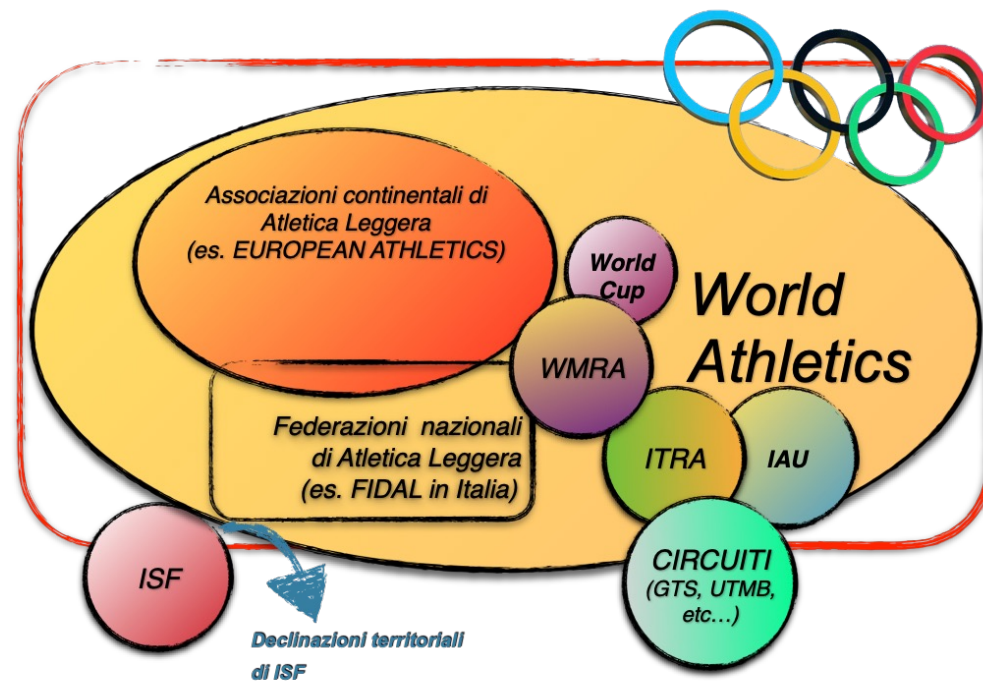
Associazioni continentali di Atletica Leggera (es. EUROPEAN ATHLETICS)

World Cup

World Athletics

WMRA

Federazioni nazionali di Atletica Leggera (es. FIDAL in Italia)

ITRA

IAU

ISF

CIRCUITI (GTS, UTMB, etc…)

Declinazioni territoriali di ISF